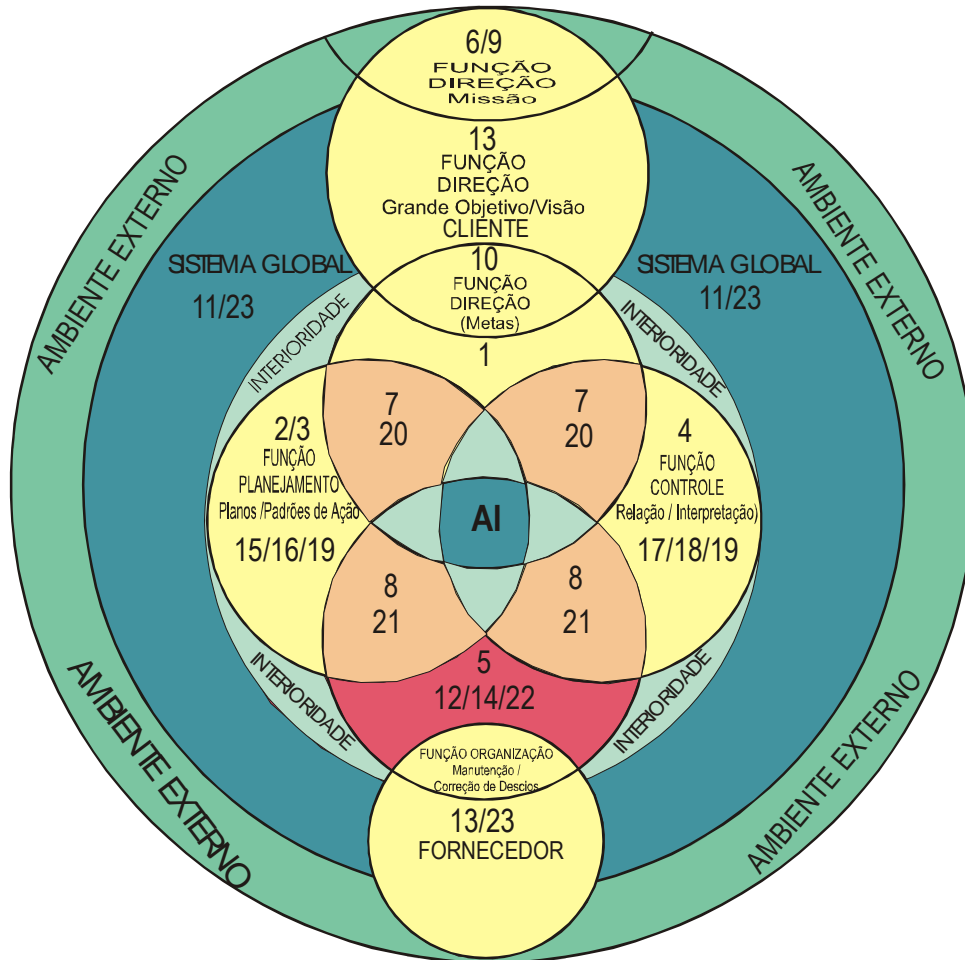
6/9
FUNÇÃO
DIREÇÃO
Missão

13
FUNÇÃO
DIREÇÃO
Grande Objetivo/Visão
CLIENTE

AMBIENTE EXTERNO

AMBIENTE EXTERNO

SISTEMA GLOBAL
11/23

SISTEMA GLOBAL
11/23

10
FUNÇÃO
DIREÇÃO
(Metas)
1

INTERIORIDADE

INTERIORIDADE

7
20

7
20

2/3
FUNÇÃO
PLANEJAMENTO
Planos /Padrões de Ação
15/16/19

4
FUNÇÃO
CONTROLE
Relação / Interpretação)
17/18/19

AI

8
21

8
21

INTERIORIDADE

INTERIORIDADE

5
12/14/22

FUNÇÃO ORGANIZAÇÃO
Manutenção /
Correção de Descios

13/23
FORNECEDOR

AMBIENTE EXTERNO

AMBIENTE EXTERNO